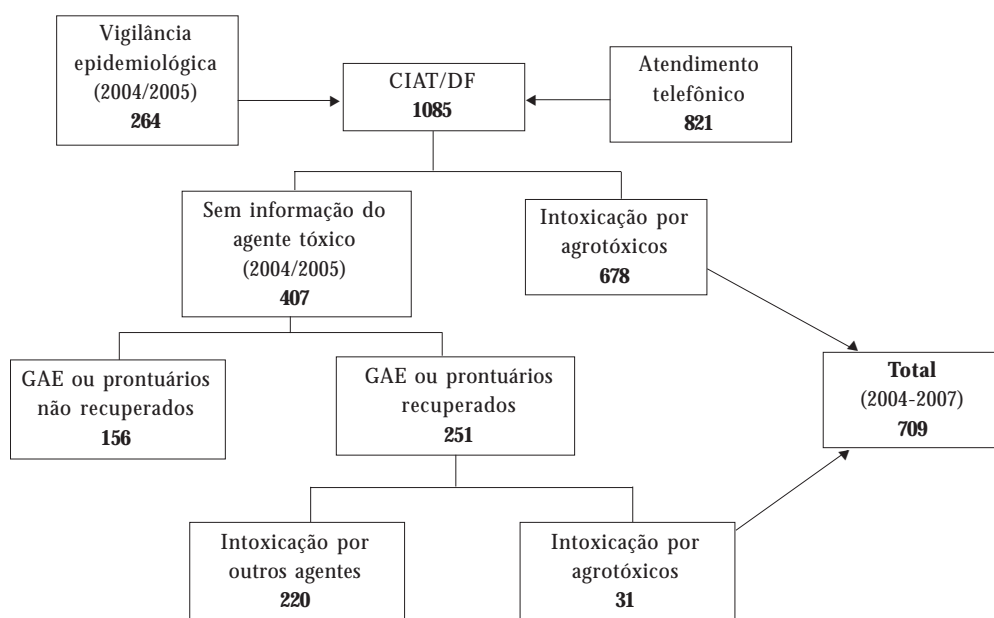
Vigilância epidemiológica (2004/2005)
**264**

CIAT/DF
**1085**

Atendimento telefônico
**821**

Sem informação do agente tóxico (2004/2005)
**407**

Intoxicação por agrotóxicos
**678**

GAE ou prontuários não recuperados
**156**

GAE ou prontuários recuperados
**251**

**Total**
(2004-2007)
**709**

Intoxicação por outros agentes
**220**

Intoxicação por agrotóxicos
**31**